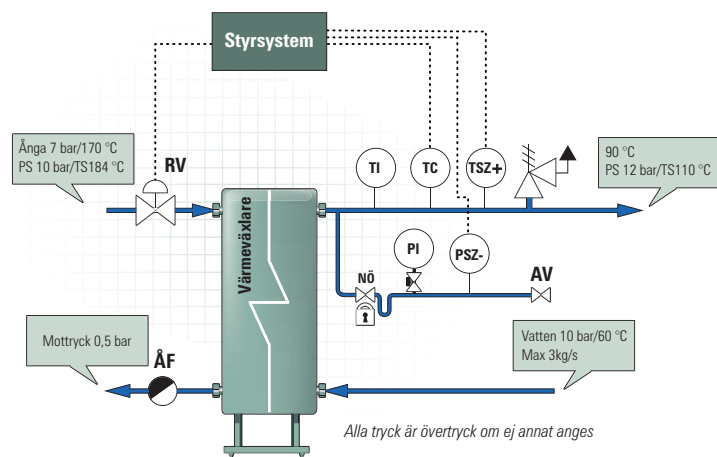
Styrsystem

Ånga 7 bar/170 °C
PS 10 bar/TS184 °C

RV

TI

TC

TSZ+

90 °C
PS 12 bar/TS110 °C

Värmeväxlare

PI

PSZ-

NÖ

AV

Mottryck 0,5 bar

ÅF

Vatten 10 bar/60 °C
Max 3kg/s

Alla tryck är övertryck om ej annat anges